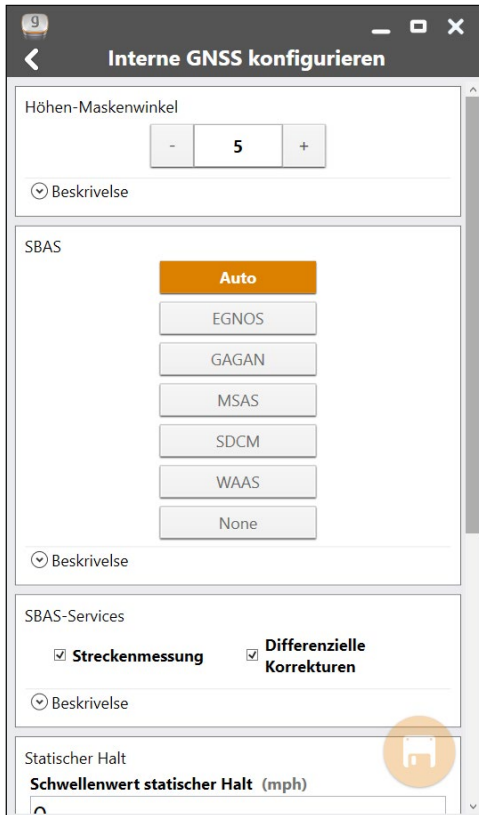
9

Interne GNSS konfigurieren

Höhen-Maskenwinkel

- 5 +

Beskrivelse

SBAS

Auto

EGNOS

GAGAN

MSAS

SDCM

WAAS

None

Beskrivelse

SBAS-Services

Streckenmessung

Differenzielle Korrekturen

Beskrivelse

Statischer Halt

Schwellenwert statischer Halt (mph)

0